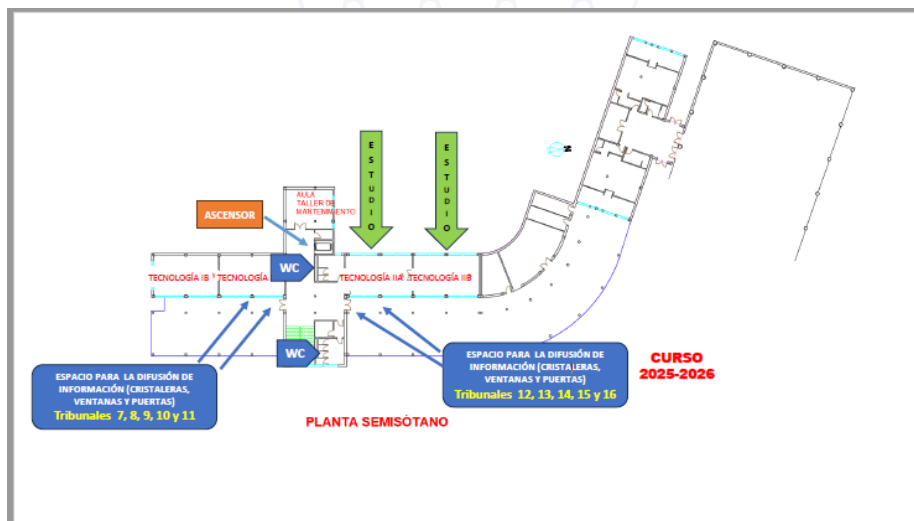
ESTUDIO

ESTUDIO

AULA TALLER DE MANTENIMIENTO

ASCENSOR

TECNOLOGÍA IB

TECNOLOGÍA I

WC

TECNOLOGÍA IIA

TECNOLOGÍA IIB

WC

ESPACIO PARA LA DIFUSIÓN DE INFORMACIÓN (CRISTALERAS, VENTANAS Y PUERTAS)
Tribunales 7, 8, 9, 10 y 11

ESPACIO PARA LA DIFUSIÓN DE INFORMACIÓN (CRISTALERAS, VENTANAS Y PUERTAS)
Tribunales 12, 13, 14, 15 y 16

CURSO 2025-2026

PLANTA SEMISÓTANO